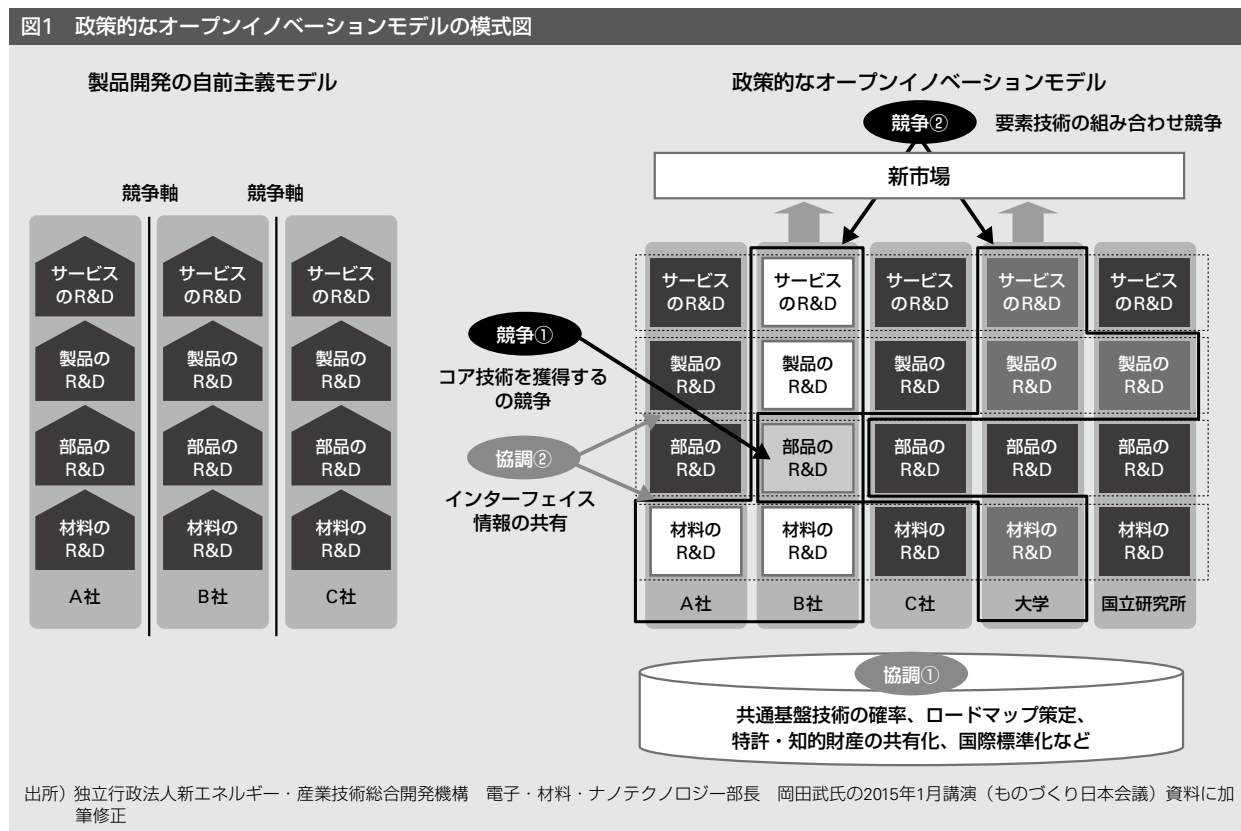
図1　政策的なオープンイノベーションモデルの模式図

製品開発の自前主義モデル

競争軸　競争軸

サービスのR&D
製品のR&D
部品のR&D
材料のR&D
A社

サービスのR&D
製品のR&D
部品のR&D
材料のR&D
B社

サービスのR&D
製品のR&D
部品のR&D
材料のR&D
C社

政策的なオープンイノベーションモデル

競争②　要素技術の組み合わせ競争

新市場

競争①
コア技術を獲得するの競争

協調②
インターフェイス情報の共有

| A社 | B社 | C社 | 大学 | 国立研究所 |
|---|---|---|---|---|
| サービスのR&D | サービスのR&D | サービスのR&D | サービスのR&D | サービスのR&D |
| 製品のR&D | 製品のR&D | 製品のR&D | 製品のR&D | 製品のR&D |
| 部品のR&D | 部品のR&D | 部品のR&D | 部品のR&D | 部品のR&D |
| 材料のR&D | 材料のR&D | 材料のR&D | 材料のR&D | 材料のR&D |

協調①
共通基盤技術の確率、ロードマップ策定、特許・知的財産の共有化、国際標準化など

出所）独立行政法人新エネルギー・産業技術総合開発機構　電子・材料・ナノテクノロジー部長　岡田武氏の2015年1月講演（ものづくり日本会議）資料に加筆修正